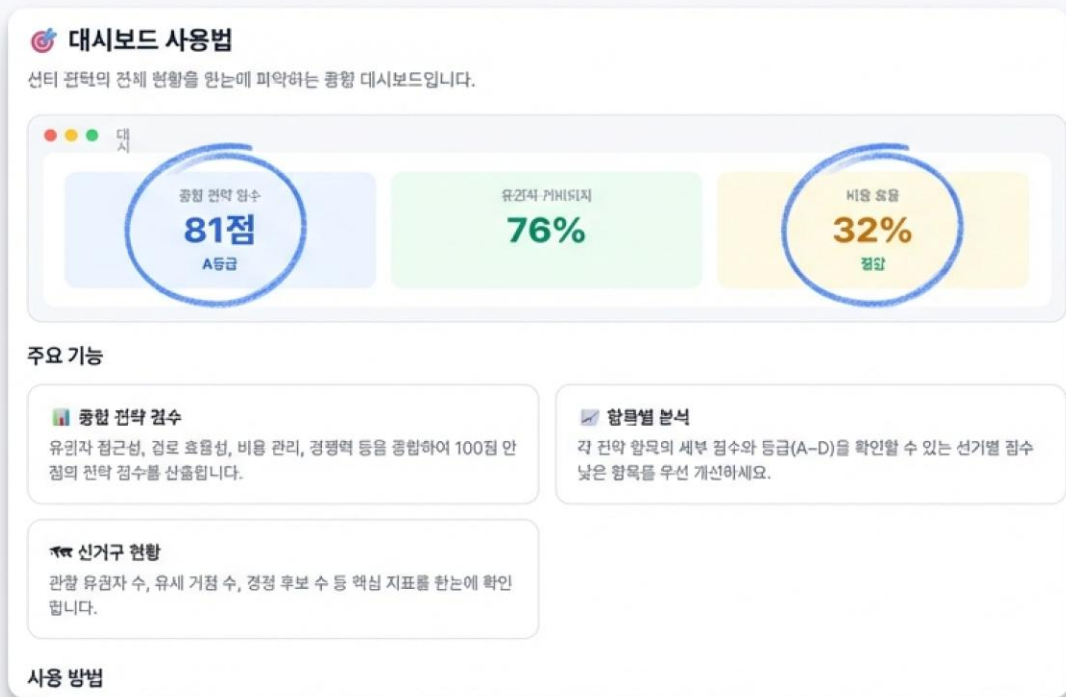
🎯 대시보드 사용법

선티 젼턱의 전체 현황을 한는에 파악하는 쿵헝 데시보드입니다.

대시

종합 전략 점수
81점
A등급

유권자 커버리지
76%

비용 효율
32%
절약

주요 기능

📊 종합 전략 점수
유권자 접근성, 검로 효율성, 비용 관리, 경쟁력 등을 종합하여 100점 안 점의 전략 점수를 산출힙니다.

📈 항목별 분석
각 전략 항목의 세부 점수와 등급(A–D)을 확인할 수 있는 선거별 점수 낮은 항목를 우선 개선하세요.

신거구 현황
관할 유권자 수, 유세 거점 수, 경정 후보 수 등 핵심 지표를 한는에 확인 됩니다.

사용 방법